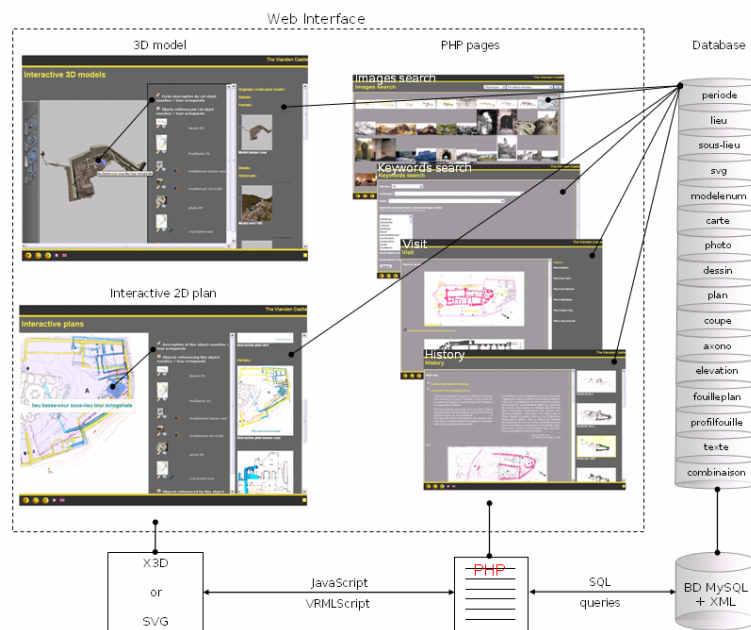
Web Interface

3D model

Interactive 3D models

The Vianden Castle

PHP pages

Images search

Images search

Keywords search

Keywords search

Visit

Visit

History

History

Interactive 2D plan

Interactive plans

The Vianden Castle

Database

periode

lieu

sous-lieu

svg

modelenum

carte

photo

dessin

plan

coupe

axono

elevation

fouilleplan

profilfouille

texte

combinaison

X3D

or

SVG

JavaScript

VRMLScript

PHP

SQL

queries

BD MySQL
+ XML